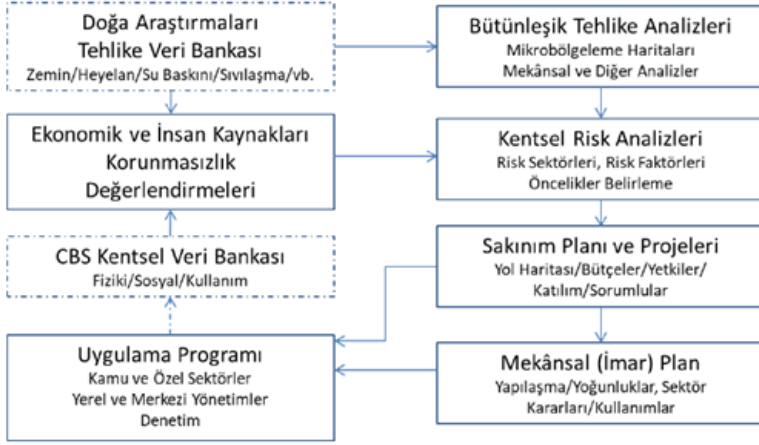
Doğa Araştırmaları Tehlike Veri Bankası
Zemin/Heyelan/Su Baskını/Sıvılaşma/vb.

Ekonomik ve İnsan Kaynakları Korunmasızlık Değerlendirmeleri

CBS Kentsel Veri Bankası
Fiziki/Sosyal/Kullanım

Uygulama Programı
Kamu ve Özel Sektörler
Yerel ve Merkezi Yönetimler
Denetim

Bütünleşik Tehlike Analizleri
Mikrobölgeleme Haritaları
Mekânsal ve Diğer Analizler

Kentsel Risk Analizleri
Risk Sektörleri, Risk Faktörleri
Öncelikler Belirleme

Sakınım Planı ve Projeleri
Yol Haritası/Bütçeler/Yetkiler/
Katılım/Sorumlular

Mekânsal (İmar) Plan
Yapılaşma/Yoğunluklar, Sektör Kararları/Kullanımlar